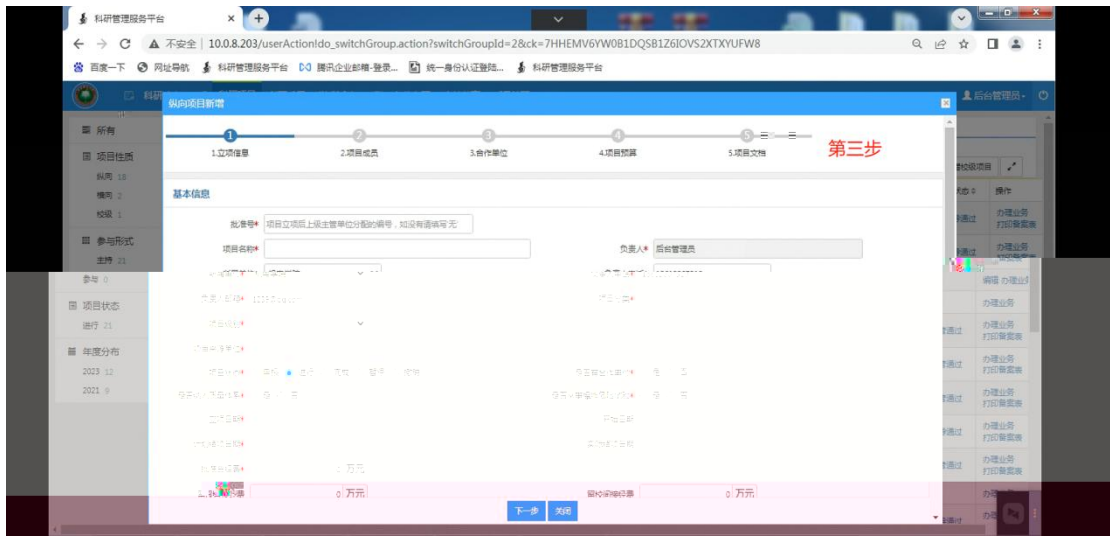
科研管理服务平台

不安全 | 10.0.8.203/userAction!do_switchGroup.action?switchGroupId=2&ck=7HHEMV6YW0B1DQSB1Z6IOVS2XTXYUFW8

百度一下 网址导航 科研管理服务平台 腾讯企业邮箱-登录... 统一身份认证登陆... 科研管理服务平台

后台管理员

纵向项目新增

1.立项信息 2.项目成员 3.合作单位 4.项目预算 5.项目文档

第三步

基本信息

批准号* 项目立项后上级主管单位分配的编号，如没有请填写 无

项目名称*

负责人* 后台管理员

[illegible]

所有

项目性质

纵向 13

横向 2

校级 1

参与形式

主持 21

参与 0

项目状态

进行 21

年度分布

2023 12

2021 9

校级项目

状态 操作

审通过 办理业务 打印登记表

审通过 办理业务 打印登记表

编辑 办理业务

办理业务

审通过 办理业务 打印登记表

审通过 办理业务 打印登记表

审通过 办理业务 打印登记表

审通过 办理业务 打印登记表

审通过 办理业务 打印登记表

审通过 办理业务 打印登记表

0 万元

0 万元

0 万元

下一步 关闭